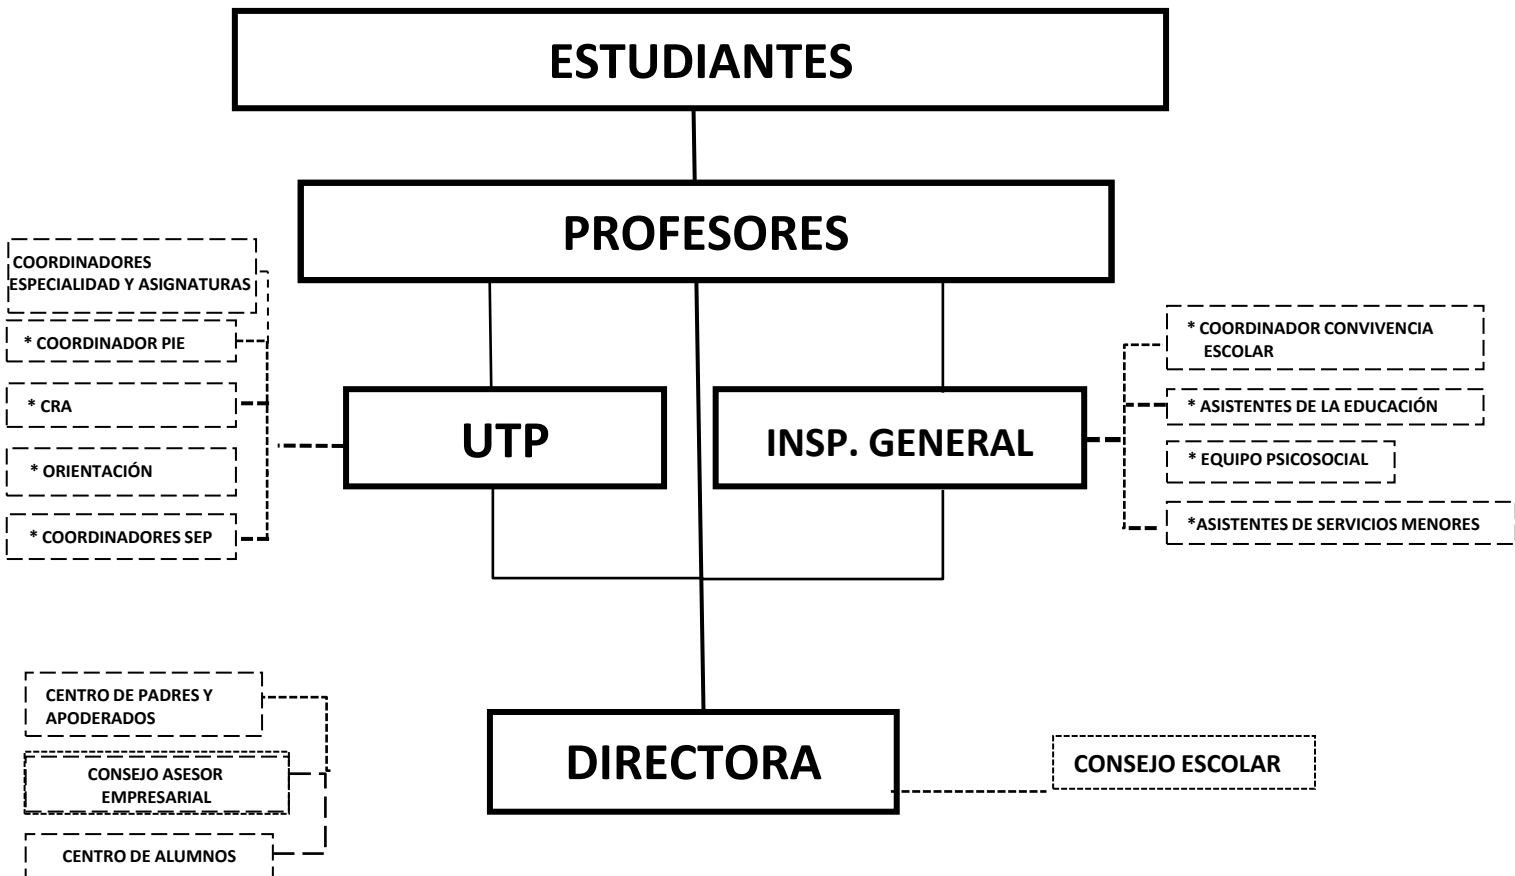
ESTUDIANTES

PROFESORES

COORDINADORES ESPECIALIDAD Y ASIGNATURAS

* COORDINADOR PIE

* CRA

* ORIENTACIÓN

* COORDINADORES SEP

UTP

INSP. GENERAL

* COORDINADOR CONVIVENCIA ESCOLAR

* ASISTENTES DE LA EDUCACIÓN

* EQUIPO PSICOSOCIAL

*ASISTENTES DE SERVICIOS MENORES

CENTRO DE PADRES Y APODERADOS

CONSEJO ASESOR EMPRESARIAL

CENTRO DE ALUMNOS

DIRECTORA

CONSEJO ESCOLAR